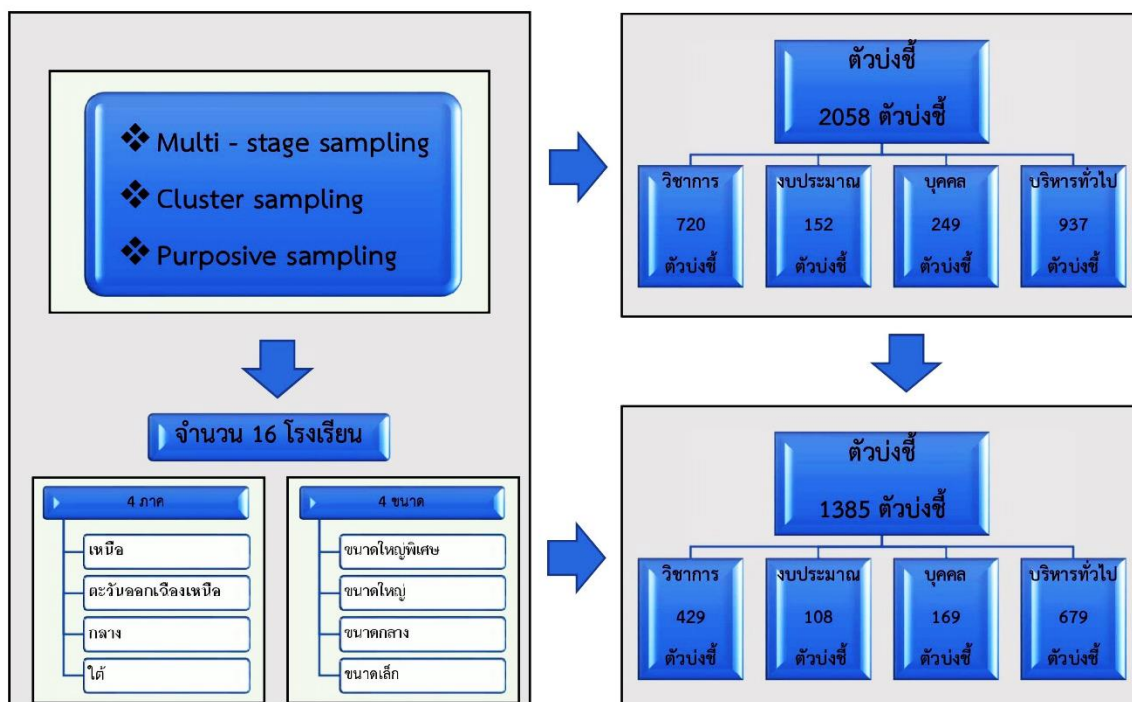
❖ Multi - stage sampling

❖ Cluster sampling

❖ Purposive sampling

จำนวน 16 โรงเรียน

4 ภาค

เหนือ

ตะวันออกเฉียงเหนือ

กลาง

ใต้

4 ขนาด

ขนาดใหญ่พิเศษ

ขนาดใหญ่

ขนาดกลาง

ขนาดเล็ก

ตัวบ่งชี้

2058 ตัวบ่งชี้

วิชาการ 720 ตัวบ่งชี้

งบประมาณ 152 ตัวบ่งชี้

บุคคล 249 ตัวบ่งชี้

บริหารทั่วไป 937 ตัวบ่งชี้

ตัวบ่งชี้

1385 ตัวบ่งชี้

วิชาการ 429 ตัวบ่งชี้

งบประมาณ 108 ตัวบ่งชี้

บุคคล 169 ตัวบ่งชี้

บริหารทั่วไป 679 ตัวบ่งชี้